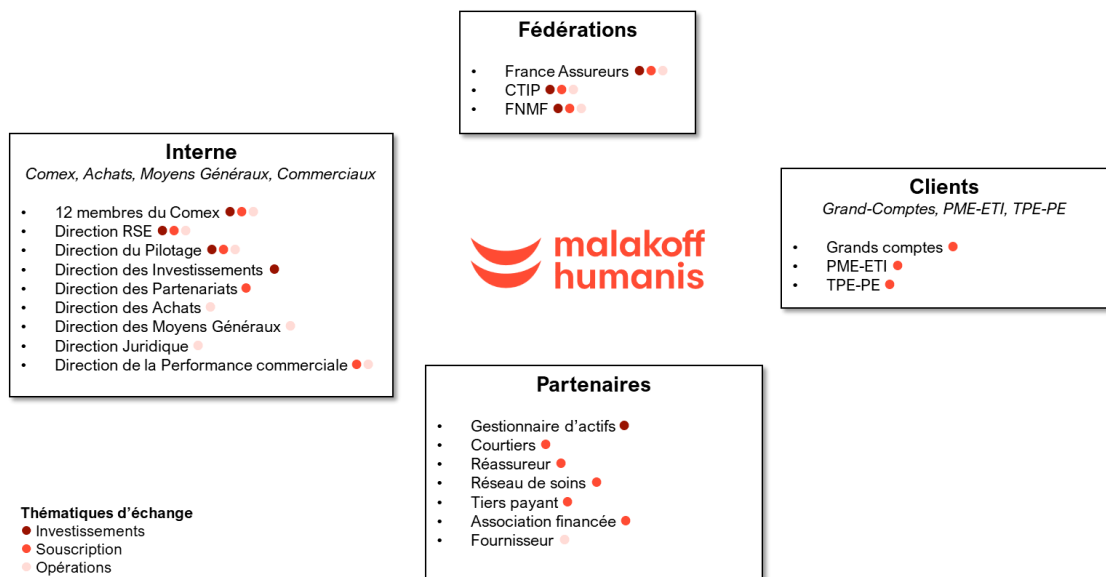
Fédérations

- France Assureurs
- CTIP
- FNMF

Interne

*Comex, Achats, Moyens Généraux, Commerciaux*

- 12 membres du Comex
- Direction RSE
- Direction du Pilotage
- Direction des Investissements
- Direction des Partenariats
- Direction des Achats
- Direction des Moyens Généraux
- Direction Juridique
- Direction de la Performance commerciale

malakoff humanis

Clients

*Grand-Comptes, PME-ETI, TPE-PE*

- Grands comptes
- PME-ETI
- TPE-PE

Partenaires

- Gestionnaire d'actifs
- Courtiers
- Réassureur
- Réseau de soins
- Tiers payant
- Association financée
- Fournisseur

**Thématiques d'échange**

Investissements
Souscription
Opérations